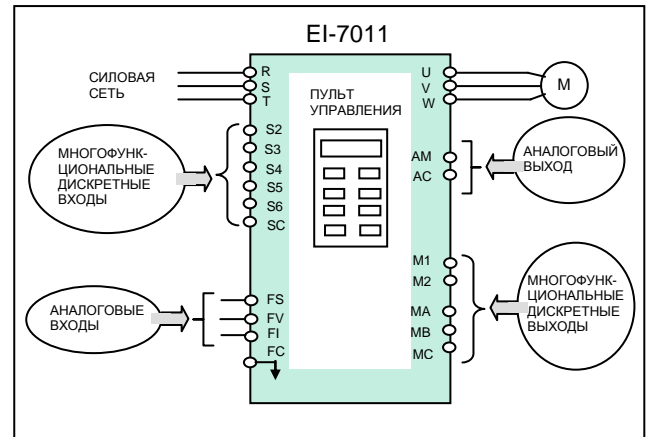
EI-7011

СИЛОВАЯ СЕТЬ

R
S
T

U
V
W

M

ПУЛЬТ УПРАВЛЕНИЯ

МНОГОФУНКЦИОНАЛЬНЫЕ ДИСКРЕТНЫЕ ВХОДЫ

S2
S3
S4
S5
S6
SC

AM
AC

АНАЛОГОВЫЙ ВЫХОД

M1
M2

АНАЛОГОВЫЕ ВХОДЫ

FS
FV
FI
FC

MA
MB
MC

МНОГОФУНКЦИОНАЛЬНЫЕ ДИСКРЕТНЫЕ ВЫХОДЫ